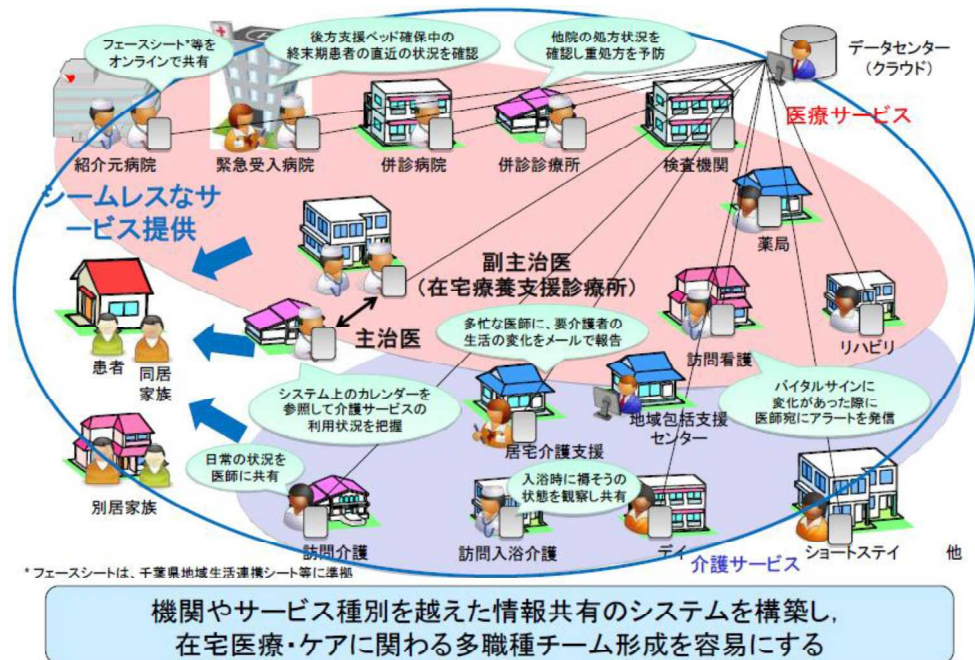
フェースシート*等をオンラインで共有

後方支援ベッド確保中の終末期患者の直近の状況を確認

他院の処方状況を確認し重処方を予防

データセンター（クラウド）

医療サービス

紹介元病院

緊急受入病院

併診病院

併診診療所

検査機関

シームレスなサービス提供

薬局

副主治医（在宅療養支援診療所）

主治医

多忙な医師に、要介護者の生活の変化をメールで報告

リハビリ

患者

同居家族

訪問看護

システム上のカレンダーを参照して介護サービスの利用状況を把握

バイタルサインに変化があった際に医師宛にアラートを発信

居宅介護支援

地域包括支援センター

日常の状況を医師に共有

入浴時に褥そうの状態を観察し共有

別居家族

訪問介護

訪問入浴介護

デイ

ショートステイ

他

介護サービス

*フェースシートは、千葉県地域生活連携シート等に準拠

機関やサービス種別を越えた情報共有のシステムを構築し，在宅医療・ケアに関わる多職種チーム形成を容易にする